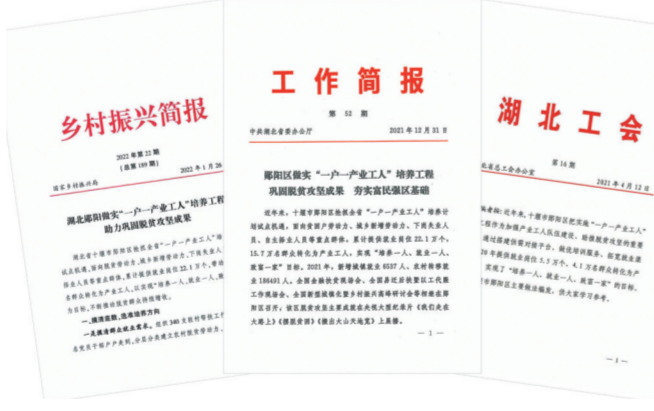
乡村振兴简报

2022年第22期
（总第189期）

国家乡村振兴局 2022年1月26

湖北郧阳做实"一户一产业工人"培养工程
助力巩固脱贫攻坚成果

近年来，十堰市郧阳区

一、强清底数，选准培养对象

一是摸清就业底数

工作简报

第52期

中共湖北省委办公厅 2021年12月31日

郧阳区做实"一户一产业工人"培养工程
巩固脱贫攻坚成果 夯实富民强区基础

近年来，十堰市郧阳区扶贫办在"一户一产业工人"培养计划试点机制，面向贫困户劳动力、城乡新增劳动力、下岗失业人员、弃土转业人员等重点群体，累计就业实现收入22.1万户，15.7万名群众转化为产业工人，实现"培养一人，就业一人，脱贫一家"目标。2021年，新增城镇就业6537人，农村转移就业186401人，全国县级贫困人员农业、全国县域扶贫劳务工作代表工作推动会，全国新型城镇化暨乡村振兴高峰研讨会等相继在郧阳区召开；该区脱贫攻坚主要成就获央视大型纪录片《我们走在大路上》《摆脱贫困》《攻出大山天地宽》上直播。

— 1 —

湖北工会

第16期

湖北省总工会办公室 2021年4月12日

编者按：近年来，十堰市郧阳区把实施"一户一产业工人"
区作为加强产业工人队伍建设
实现了"培养一人，就业一人，脱贫一家"的目标
郧阳区工会经验做法，供大家学习参考。